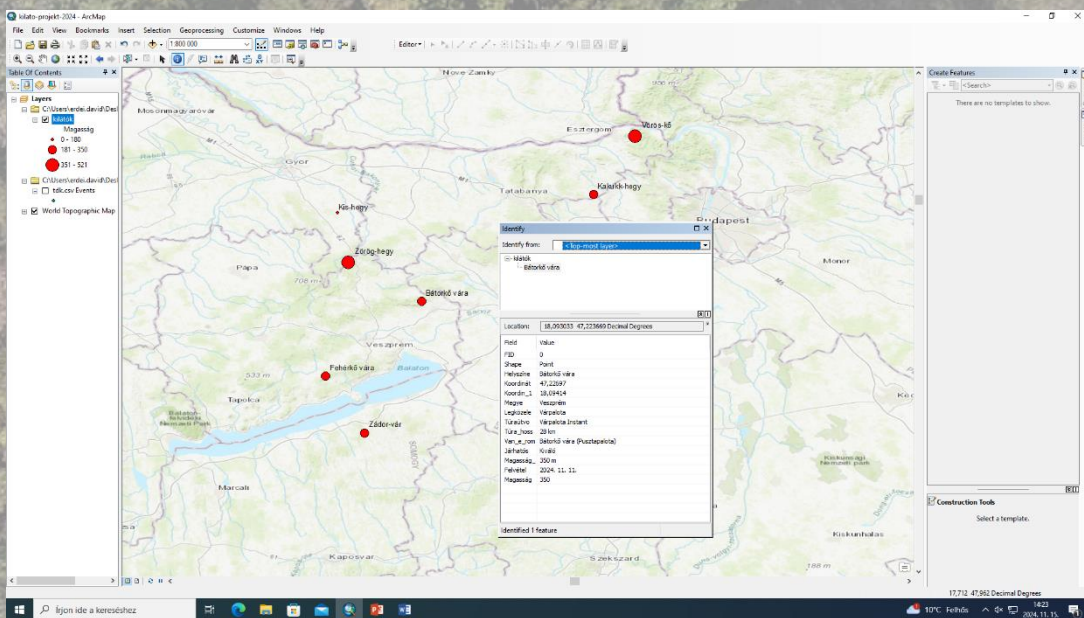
kilato-projekt-2024 - ArcMap

File Edit View Bookmarks Insert Selection Geoprocessing Customize Windows Help

1:800 000

Editor

Table Of Contents

Layers
C:\Users\erdei.david\Desk
kilatok
Magasság
0 - 180
181 - 350
351 - 521
C:\Users\erdei.david\Desk
tdk.csv Events
World Topographic Map

Nove Zamky
Mosonmagyaróvár
Esztergom
Vörös-kő
Gyor
Tatabanya
Kalazó-hegy
Budapest
Kis-hegy
Zörög-hegy
Pápa
Bátorkő vára
Monor
Veszprem
Fehérkő vára
Balaton
Tapolca
Balaton-felvidéki Nemzeti Park
Zádor-vár
Marcali
Kaposvar
Szekszard
Kiskunhalas
Kiskunsági Nemzeti park

Identify

Identify from: <Top-most layer>

kilatok
Bátorkő vára

Location: 18,003033 47,223669 Decimal Degrees

| Field | Value |
|---|---|
| FID | 0 |
| Shape | Point |
| Helyszíne | Bátorkő vára |
| Koordinát | 47,22697 |
| Koordin_1 | 18,09414 |
| Megye | Veszprém |
| Legközele | Várpalota |
| Túraútvo | Várpalota Instant |
| Túra_hoss | 28 km |
| Van_e_rom | Bátorkő vára (Pusztapalota) |
| Járhatós | Kiváló |
| Magasság_ | 350 m |
| Felvétel | 2024. 11. 11. |
| Magasság | 350 |

Identified 1 feature

Create Features

<Search>

There are no templates to show.

Construction Tools

Select a template.

17,712 47,962 Decimal Degrees

Írjon ide a kereséshez

10°C Felhős

14:23
2024. 11. 15.